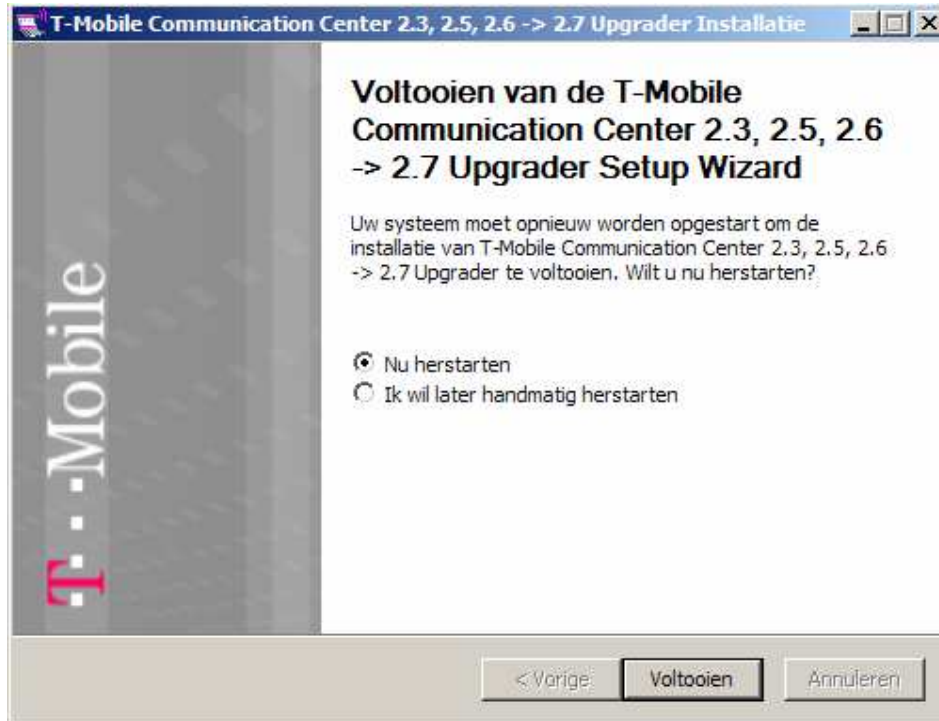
T-Mobile Communication Center 2.3, 2.5, 2.6 -> 2.7 Upgrader Installatie

T · · ·Mobile

Voltooien van de T-Mobile Communication Center 2.3, 2.5, 2.6 -> 2.7 Upgrader Setup Wizard

Uw systeem moet opnieuw worden opgestart om de installatie van T-Mobile Communication Center 2.3, 2.5, 2.6 -> 2.7 Upgrader te voltooien. Wilt u nu herstarten?

Nu herstarten
Ik wil later handmatig herstarten

< Vorige
Voltooien
Annuleren